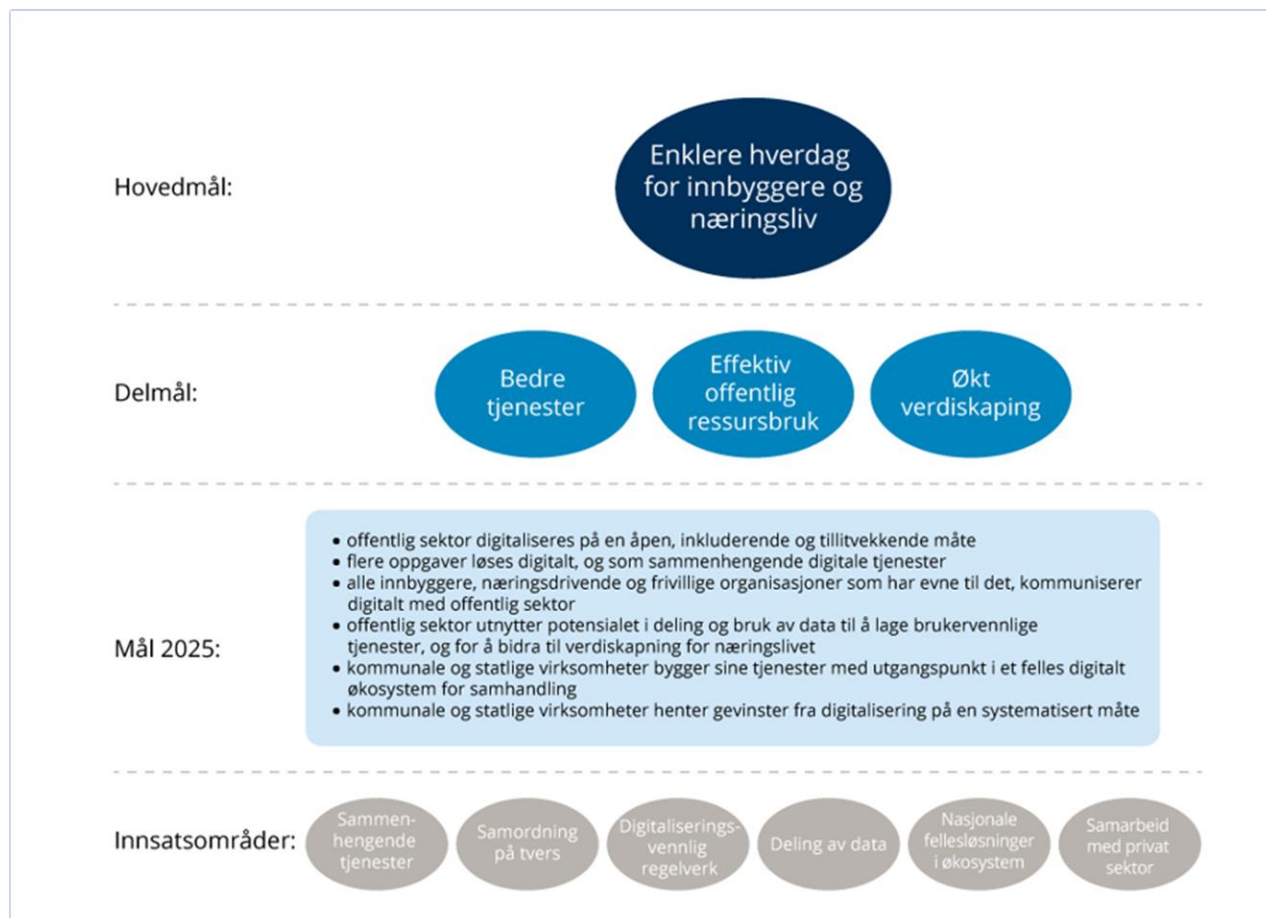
Hovedmål:

Enklere hverdag for innbyggere og næringsliv

Delmål:

Bedre tjenester

Effektiv offentlig ressursbruk

Økt verdiskaping

Mål 2025:

- offentlig sektor digitaliseres på en åpen, inkluderende og tillitvekkende måte
- flere oppgaver løses digitalt, og som sammenhengende digitale tjenester
- alle innbyggere, næringsdrivende og frivillige organisasjoner som har evne til det, kommuniserer digitalt med offentlig sektor
- offentlig sektor utnytter potensialet i deling og bruk av data til å lage brukervennlige tjenester, og for å bidra til verdiskapning for næringslivet
- kommunale og statlige virksomheter bygger sine tjenester med utgangspunkt i et felles digitalt økosystem for samhandling
- kommunale og statlige virksomheter henter gevinster fra digitalisering på en systematisert måte

Innsatsområder:

Sammenhengende tjenester

Samordning på tvers

Digitaliseringsvennlig regelverk

Deling av data

Nasjonale fellesløsninger i økosystem

Samarbeid med privat sektor